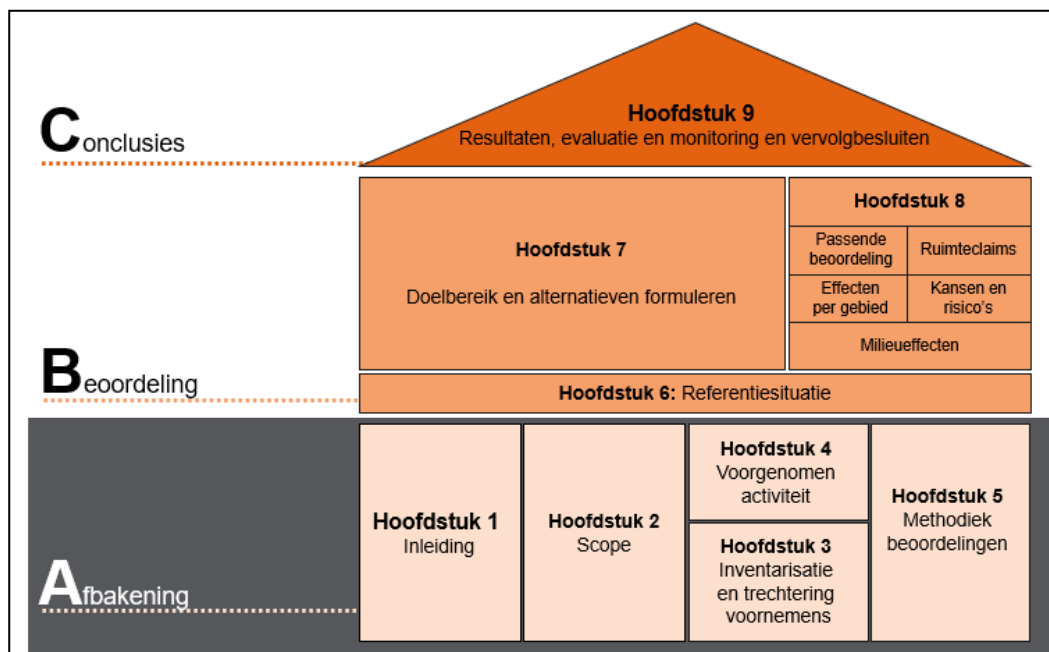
Conclusies

Hoofdstuk 9
Resultaten, evaluatie en monitoring en vervolgbesluiten

Hoofdstuk 7
Doelbereik en alternatieven formuleren

Hoofdstuk 8

Passende beoordeling

Ruimteclaims

Effecten per gebied

Kansen en risico's

Milieueffecten

Beoordeling

Hoofdstuk 6: Referentiesituatie

Hoofdstuk 1
Inleiding

Hoofdstuk 2
Scope

Hoofdstuk 4
Voorgenomen activiteit

Hoofdstuk 3
Inventarisatie en trechtering voornemens

Hoofdstuk 5
Methodiek beoordelingen

Afbakening